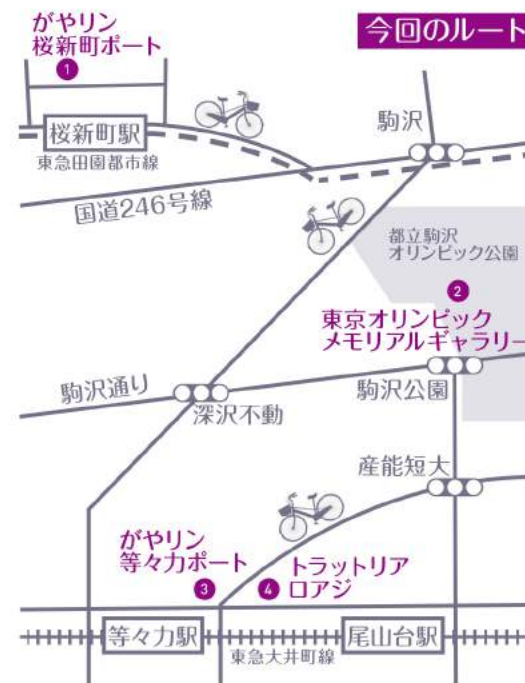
今回のルート

がやリン
桜新町ポート
1

桜新町駅
東急田園都市線

駒沢

国道246号線

都立駒沢
オリンピック公園

2
東京オリンピック
メモリアルギャラリー

駒沢通り

深沢不動

駒沢公園

産能短大

がやリン
等々力ポート
3

4 トラットリア
ロアジ

等々力駅

尾山台駅

東急大井町線